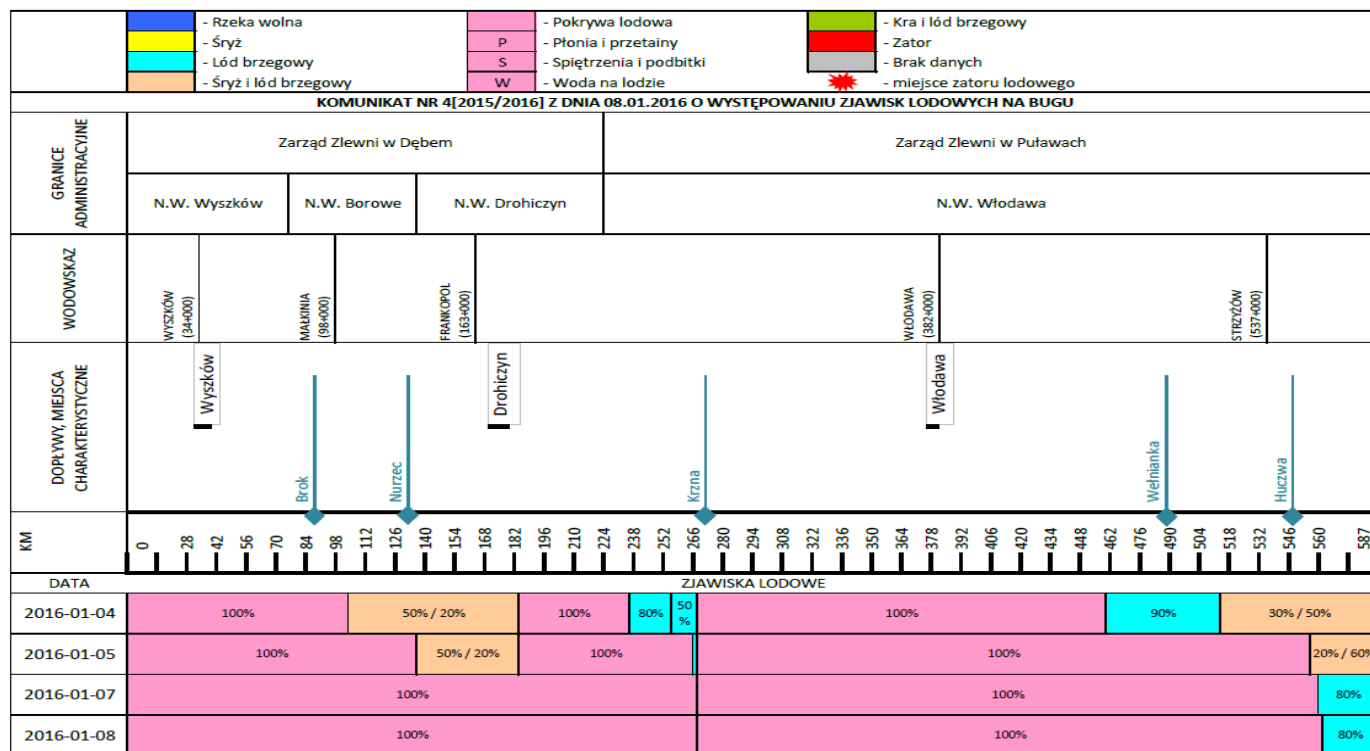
- Rzeka wolna
- Śryż
- Lód brzegowy
- Śryż i lód brzegowy
- Pokrywa lodowa
P - Płonia i przetainy
S - Spiętrzenia i podbitki
W - Woda na lodzie
- Kra i lód brzegowy
- Zator
- Brak danych
- miejsce zatoru lodowego

KOMUNIKAT NR 4[2015/2016] Z DNIA 08.01.2016 O WYSTĘPOWANIU ZJAWISK LODOWYCH NA BUGU

GRANICE ADMINISTRACYJNE
Zarząd Zlewni w Dębem
Zarząd Zlewni w Puławach
N.W. Wyszków
N.W. Borowe
N.W. Drohiczyn
N.W. Włodawa

WODOWSKAZ
WYSZKÓW (34+000)
MAŁKINIA (98+000)
FRANKOPOL (163+000)
WŁODAWA (382+000)
STRZYŻÓW (537+000)

DOPŁYWY, MIEJSCA CHARAKTERYSTYCZNE
Wyszków
Drohiczyn
Włodawa
Brok
Nurzec
Krzna
Wełnianka
Huczwa

KM
0 28 42 56 70 84 98 112 126 140 154 168 182 196 210 224 238 252 266 280 294 308 322 336 350 364 378 392 406 420 434 448 462 476 490 504 518 532 546 560 587

| DATA | ZJAWISKA LODOWE |
|---|---|
| 2016-01-04 | 100% | 50% / 20% | 100% | 80% | 50 % | 100% | 90% | 30% / 50% |
| 2016-01-05 | 100% | 50% / 20% | 100% | 100% | 20% / 60% |
| 2016-01-07 | 100% | 100% | 80% |
| 2016-01-08 | 100% | 100% | 80% |